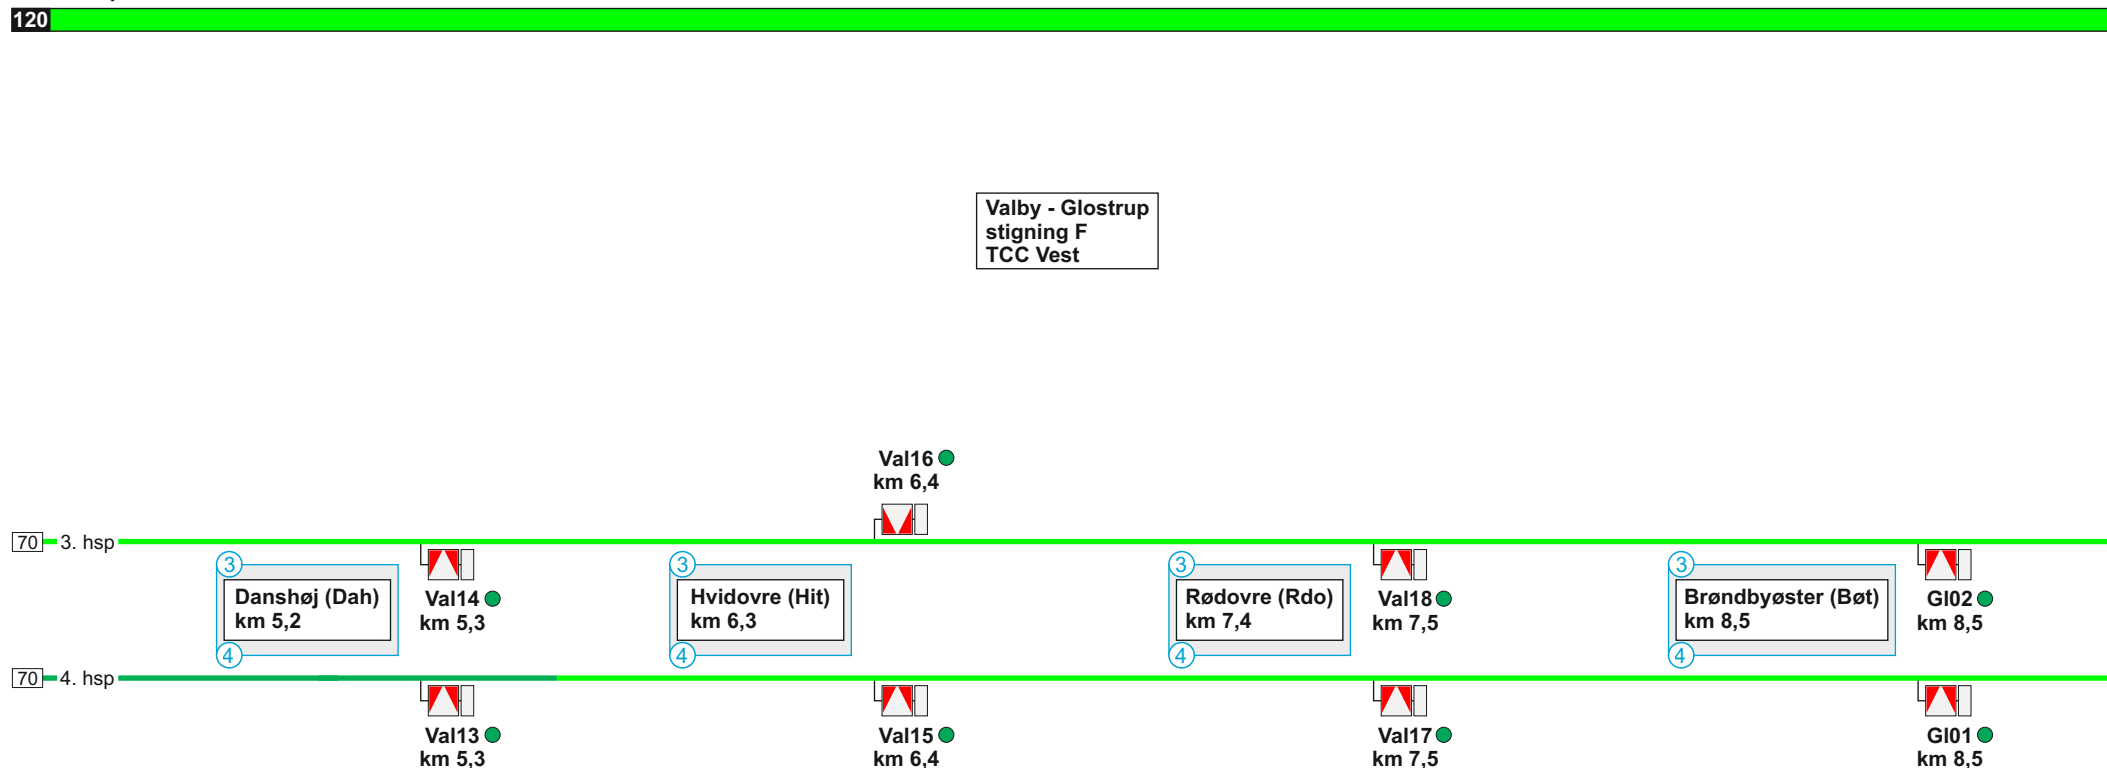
120

Valby - Glostrup
stigning F
TCC Vest

Val16
km 6,4

70 3. hsp

3
Danshøj (Dah)
km 5,2
4

Val14
km 5,3

3
Hvidovre (Hit)
km 6,3
4

3
Rødovre (Rdo)
km 7,4
4

Val18
km 7,5

3
Brøndbyøster (Bøt)
km 8,5
4

Gl02
km 8,5

70 4. hsp

Val13
km 5,3

Val15
km 6,4

Val17
km 7,5

Gl01
km 8,5